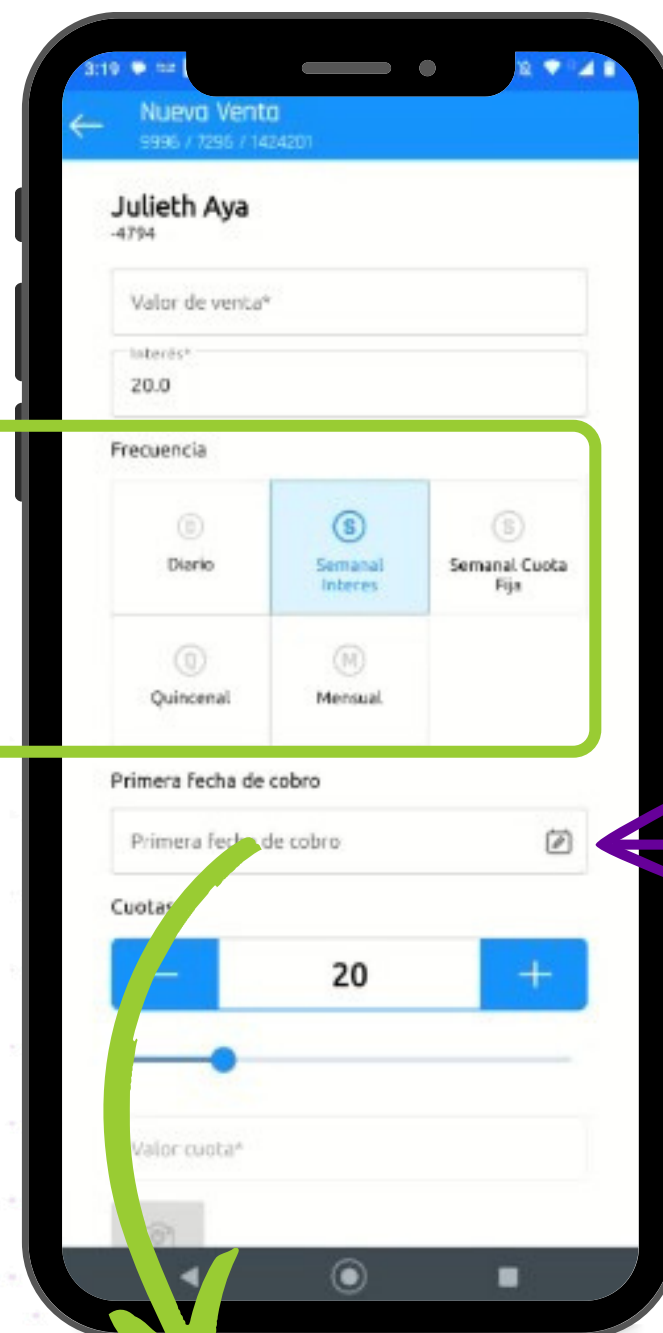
3:19

Nueva Venta
9996 / 7296 / 1424201

Julieth Aya
-4794

Valor de venta*

Interés*
20.0

Frecuencia

Diario

Semanal Interes

Semanal Cuota Fija

Quincenal

Mensual

Primera fecha de cobro

Primera fecha de cobro

Cuotas

20

Valor cuota*